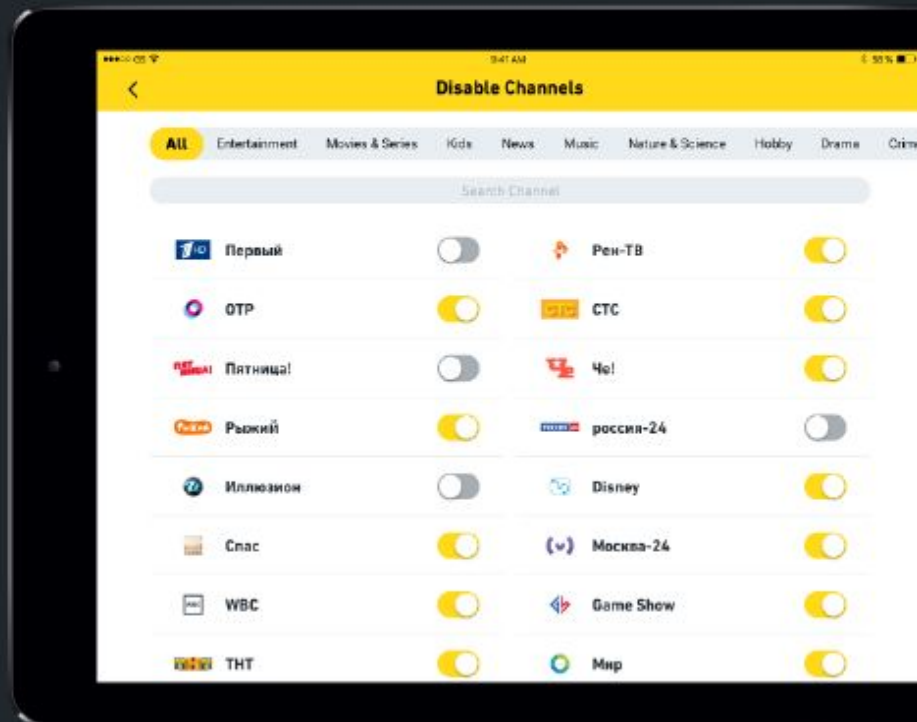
9:41 AM

55%

<

Disable Channels

All Entertainment Movies & Series Kids News Music Nature & Science Hobby Drama Crim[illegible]

Search Channel

Первый

Рен-ТВ

OTP

CTC

Пятница!

Че!

Рыжий

россия-24

Иллюзион

Disney

Спас

Москва-24

WBC

Game Show

THT

Мир